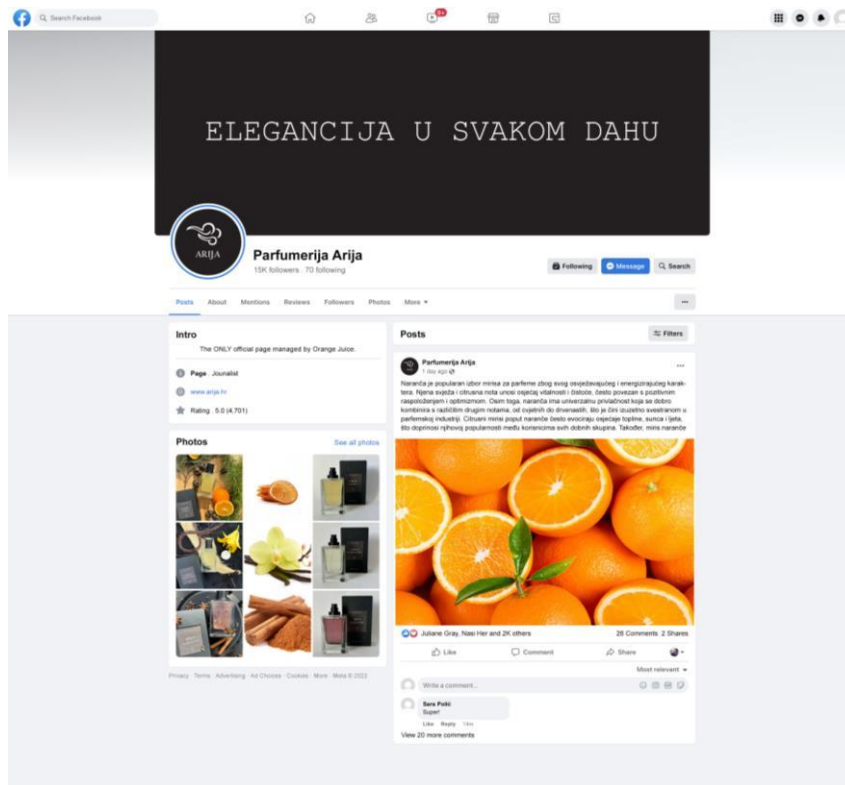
Search Facebook

9+

ELEGANCIJA U SVAKOM DAHU

ARIJA

Parfumerija Arija
15K followers · 70 following

Following
Message
Search

Posts About Mentions Reviews Followers Photos More

Intro
The ONLY official page managed by Orange Juice.

Page · Journalist
www.arija.hr
Rating · 5.0 (4,701)

Photos
See all photos

Privacy · Terms · Advertising · Ad Choices · Cookies · More · Meta © 2023

Posts
Filters

Parfumerija Arija
1 day ago

Naranča je popularan izbor mirisa za parfeme zbog svog osvježavajućeg i energizirajućeg karaktera. Njena svježa i citrusna nota unosi osjećaj vitalnosti i čistoće, često povezan s pozitivnim raspoloženjem i optimizmom. Osim toga, naranča ima univerzalnu privlačnost koja se dobro kombinira s različitim drugim notama, od cvjetnih do drvenastih. Što je čini izuzetno svestranom u parfemskoj industriji. Citrusni mirisi poput naranče često evociraju osjećaje topline, sunca i ljeta, što doprinosi njihovoj popularnosti među korisnicima svih dobnih skupina. Također, miris naranče

Juliane Gray, Nasi Her and 2K others
28 Comments 2 Shares

Like Comment Share

Most relevant

Write a comment...

Sara Polić
Super!
Like Reply 14m

View 20 more comments